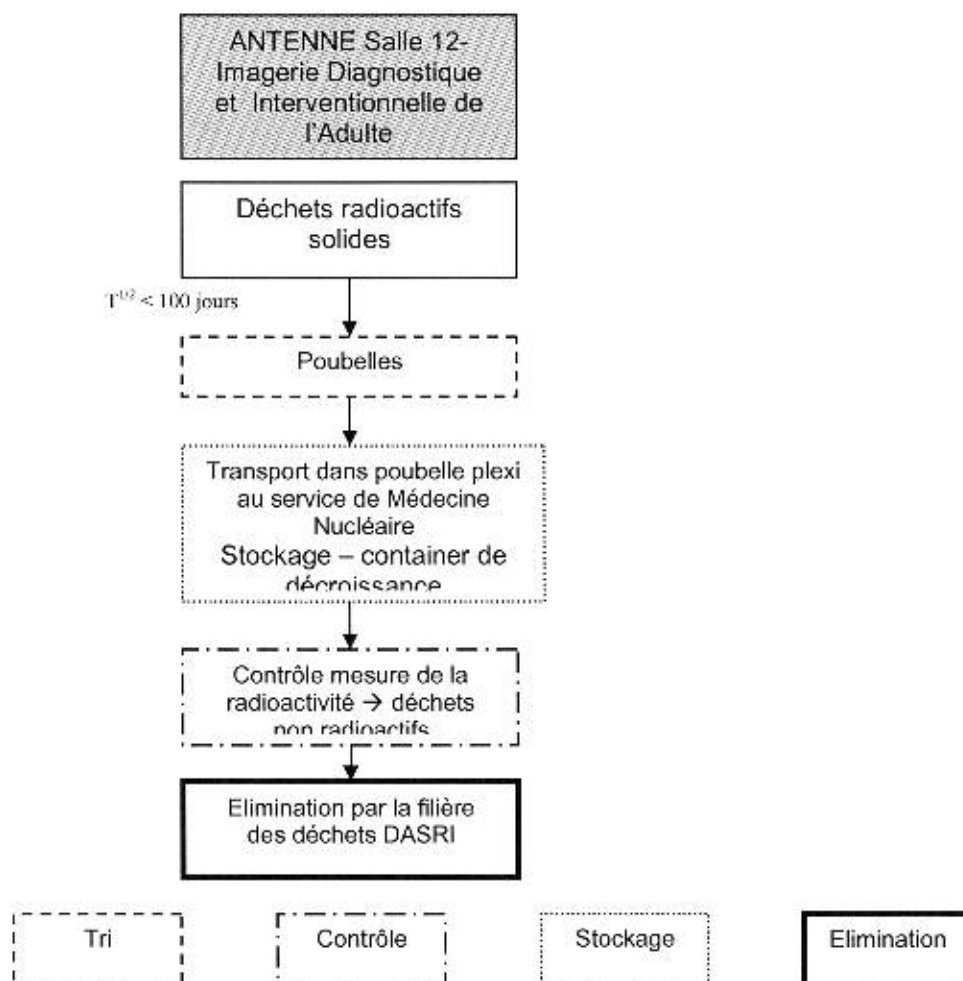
ANTENNE Salle 12-Imagerie Diagnostique et Interventionnelle de l'Adulte

Déchets radioactifs solides

$T^{1/2}$ < 100 jours

Poubelles

Transport dans poubelle plexi au service de Médecine Nucléaire
Stockage – container de décroissance

Contrôle mesure de la radioactivité → déchets non radioactifs

Elimination par la filière des déchets DASRI

Tri

Contrôle

Stockage

Elimination